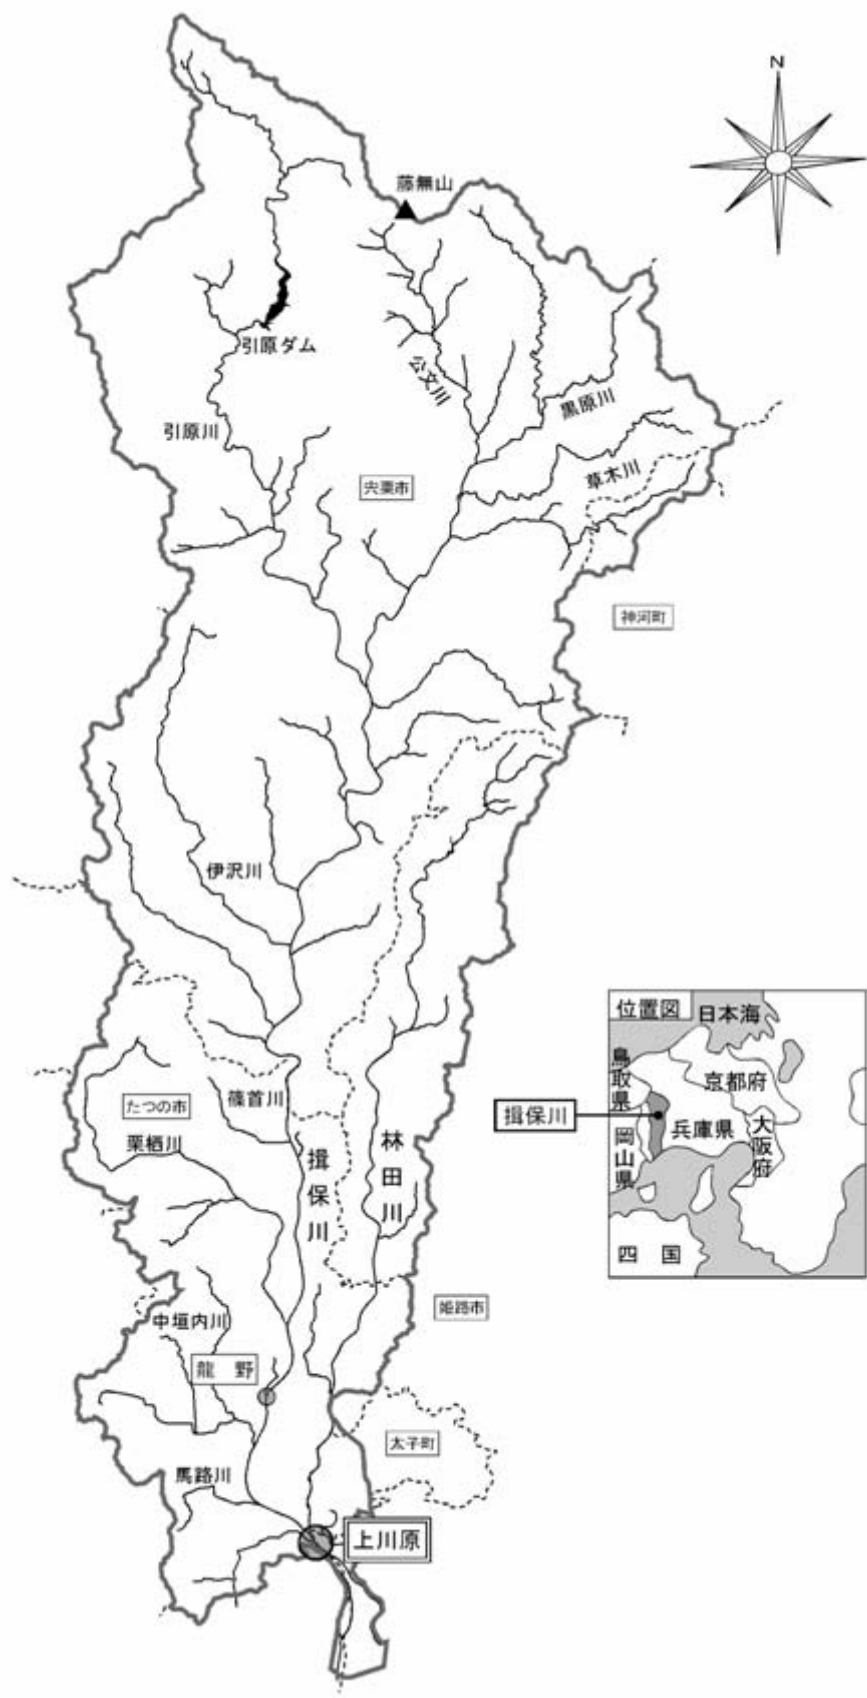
N

藤無山

引原ダム

公文川

黒原川

引原川

宍粟市

草木川

神河町

伊沢川

位置図 日本海

鳥取県

京都府

揖保川

兵庫県

大阪府

岡山県

四国

たつの市

篠首川

栗栖川

揖保川

林田川

中垣内川

姫路市

龍野

太子町

馬路川

上川原